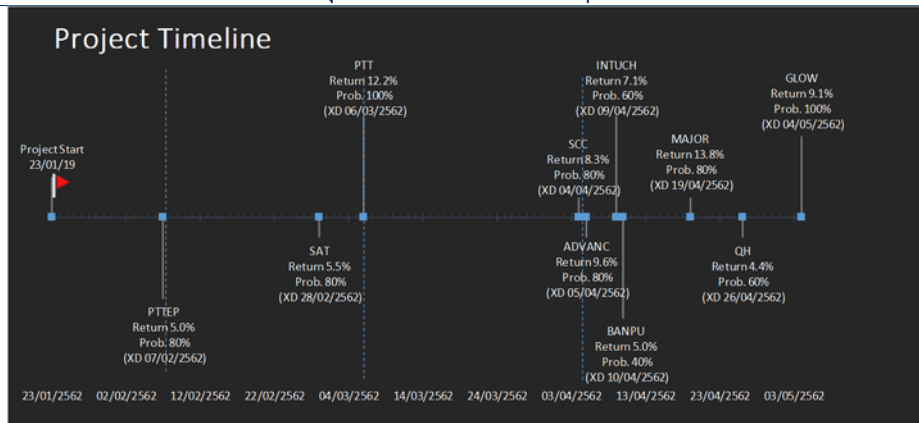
Project Timeline

Project Start
23/01/19

PTT
Return 12.2%
Prob. 100%
(XD 06/03/2562)

INTUCH
Return 7.1%
Prob. 60%
(XD 09/04/2562)

GLOW
Return 9.1%
Prob. 100%
(XD 04/05/2562)

SCC
Return 8.3%
Prob. 80%
(XD 04/04/2562)

MAJOR
Return 13.8%
Prob. 80%
(XD 19/04/2562)

SAT
Return 5.5%
Prob. 80%
(XD 28/02/2562)

ADVANC
Return 9.6%
Prob. 80%
(XD 05/04/2562)

QH
Return 4.4%
Prob. 60%
(XD 26/04/2562)

PTTEP
Return 5.0%
Prob. 80%
(XD 07/02/2562)

BANPU
Return 5.0%
Prob. 40%
(XD 10/04/2562)

23/01/2562 02/02/2562 12/02/2562 22/02/2562 04/03/2562 14/03/2562 24/03/2562 03/04/2562 13/04/2562 23/04/2562 03/05/2562